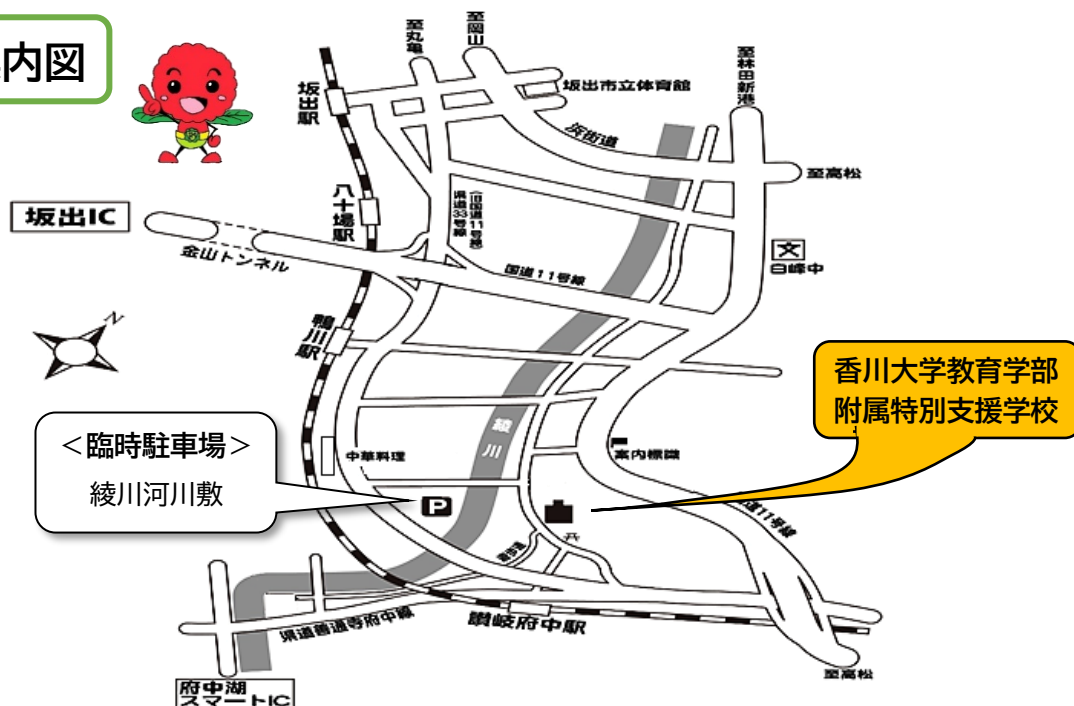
内図

至丸亀
至岡山
至林田新港
坂出駅
坂出市立体育館
浜街道
至高松
八十場駅
県道33号線
(旧国道11号線)
坂出IC
金山トンネル
国道11号線
文
白峰中
鴨川駅
N
香川大学教育学部附属特別支援学校
<臨時駐車場>
綾川河川敷
中華料理
綾川
案内標識
P
国道11号線
県道善通寺府中線
讃岐府中駅
至高松
府中湖スマートIC